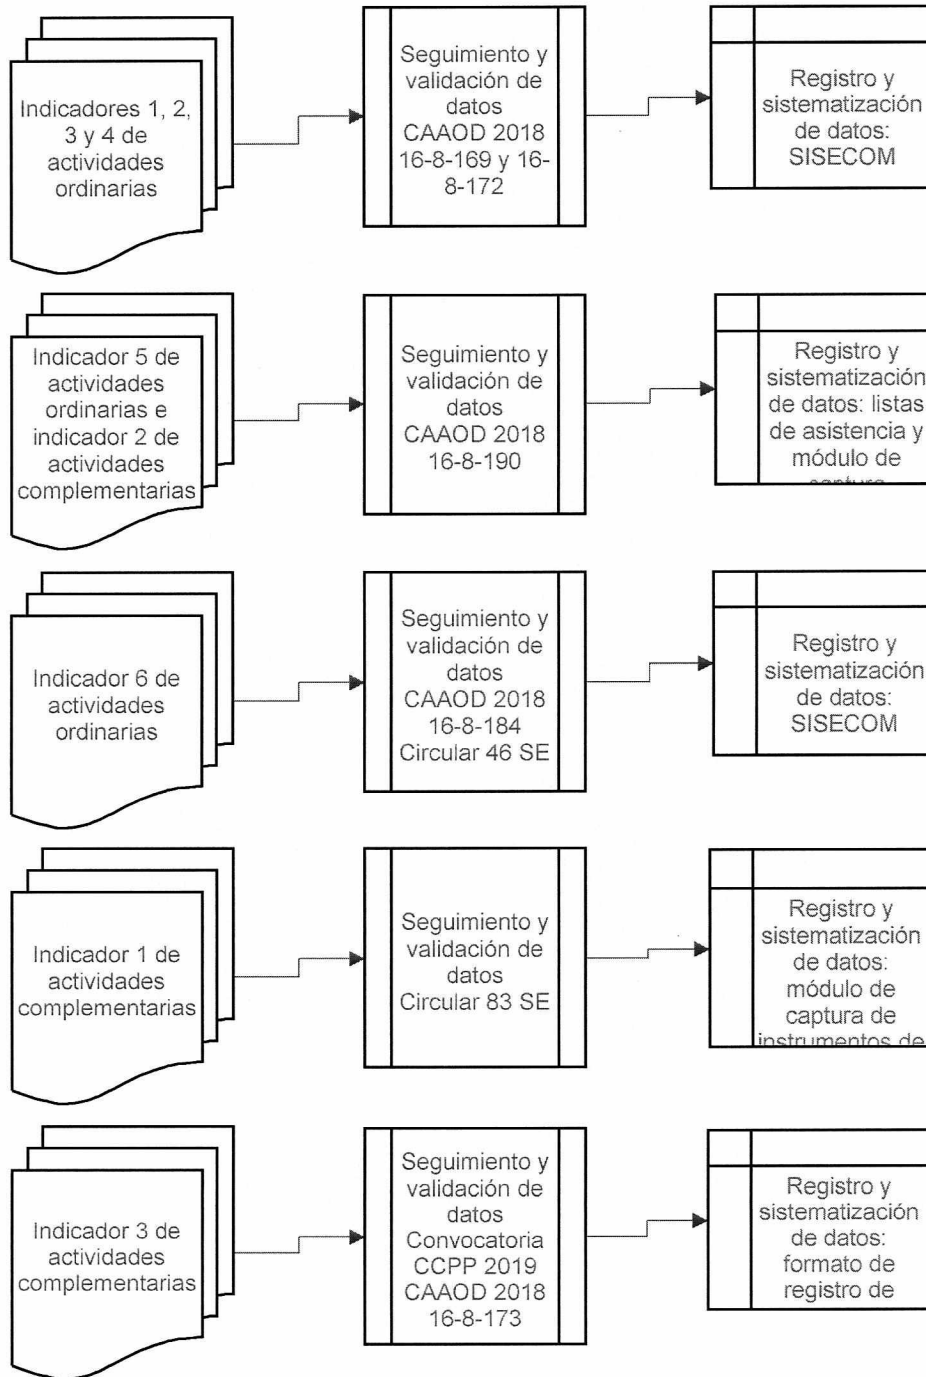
Indicadores 1, 2, 3 y 4 de actividades ordinarias

Seguimiento y validación de datos CAAOD 2018 16-8-169 y 16-8-172

Registro y sistematización de datos: SISECOM

Indicador 5 de actividades ordinarias e indicador 2 de actividades complementarias

Seguimiento y validación de datos CAAOD 2018 16-8-190

Registro y sistematización de datos: listas de asistencia y módulo de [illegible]

Indicador 6 de actividades ordinarias

Seguimiento y validación de datos CAAOD 2018 16-8-184 Circular 46 SE

Registro y sistematización de datos: SISECOM

Indicador 1 de actividades complementarias

Seguimiento y validación de datos Circular 83 SE

Registro y sistematización de datos: módulo de captura de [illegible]

Indicador 3 de actividades complementarias

Seguimiento y validación de datos Convocatoria CCPP 2019 CAAOD 2018 16-8-173

Registro y sistematización de datos: formato de registro de